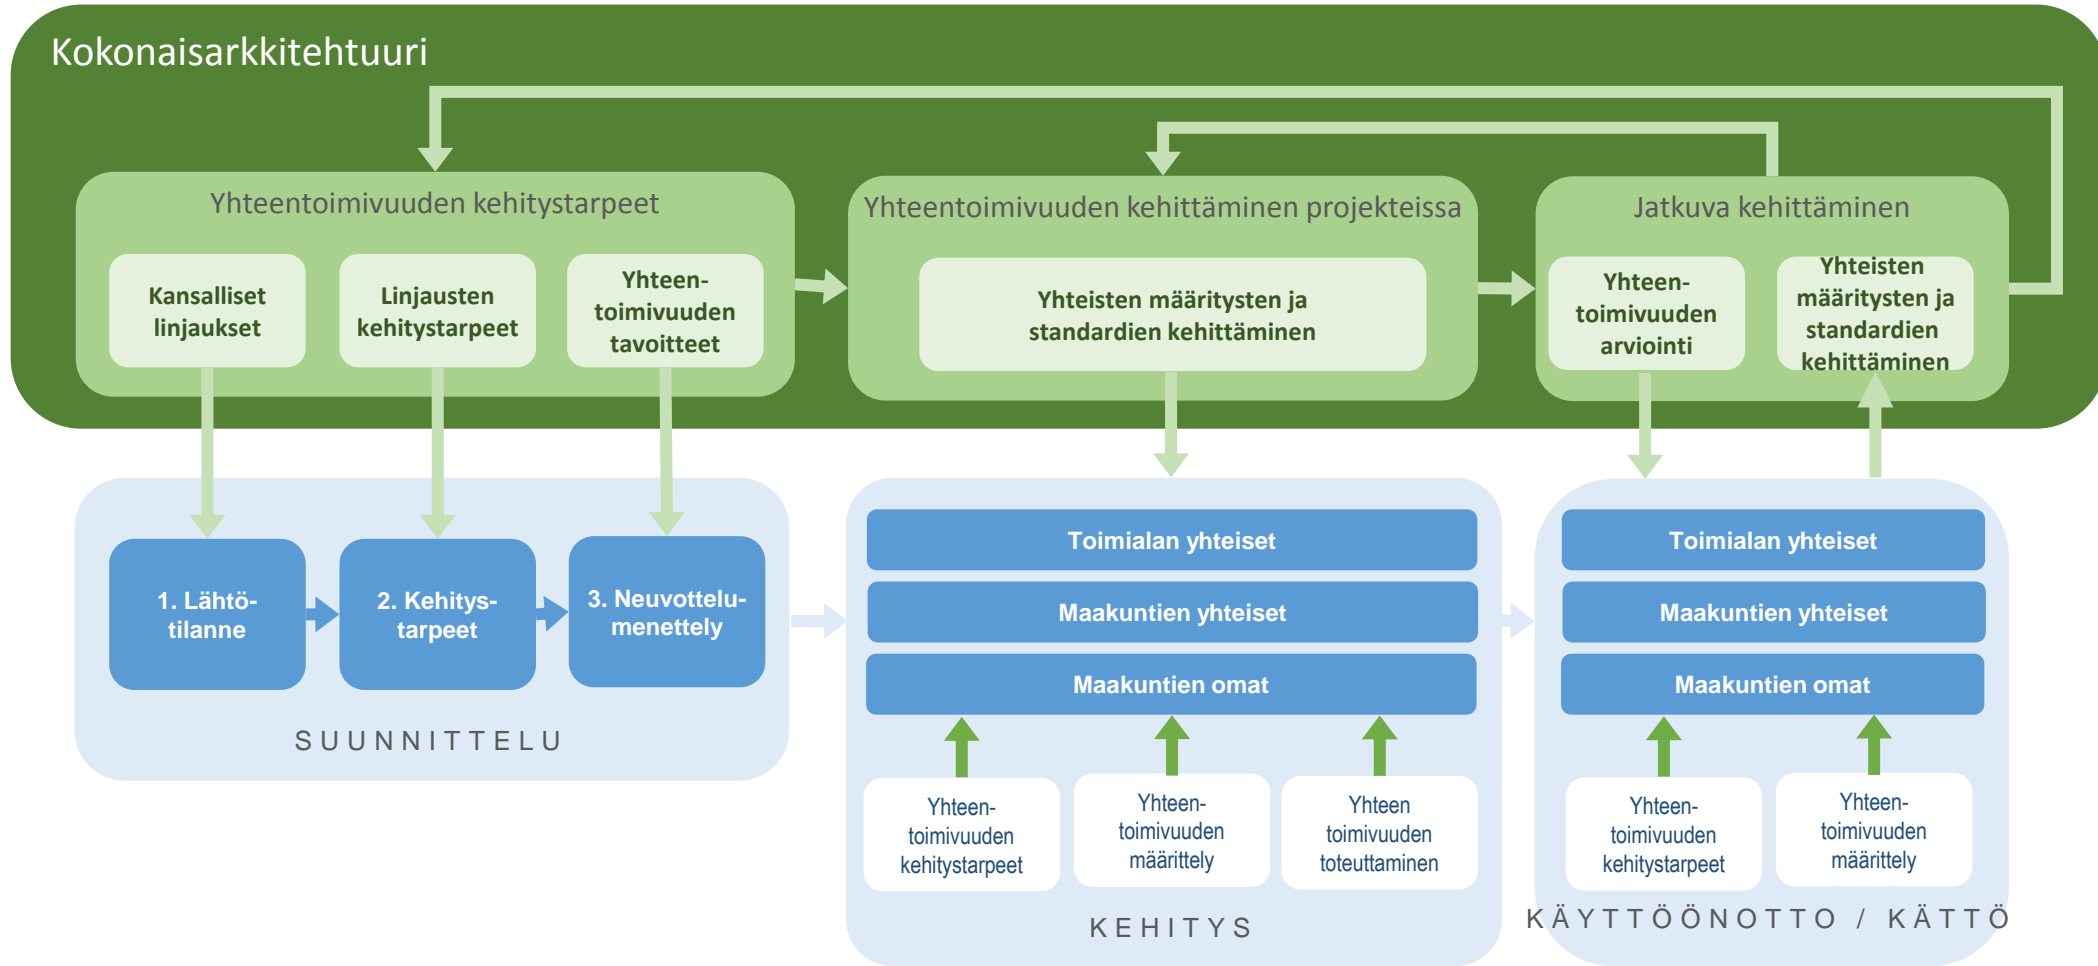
Kokonaisarkkitehtuuri

Yhteentoimivuuden kehitystarpeet

Kansalliset linjaukset

Linjausten kehitystarpeet

Yhteentoimivuuden tavoitteet

Yhteentoimivuuden kehittäminen projekteissa

Yhteisten määritysten ja standardien kehittäminen

Jatkuva kehittäminen

Yhteentoimivuuden arviointi

Yhteisten määritysten ja standardien kehittäminen

1. Lähtötilanne

2. Kehitystarpeet

3. Neuvottelumenettely

SUUNNITTELU

Toimialan yhteiset

Maakuntien yhteiset

Maakuntien omat

Yhteentoimivuuden kehitystarpeet

Yhteentoimivuuden määrittely

Yhteen toimivuuden toteuttaminen

KEHITYS

Toimialan yhteiset

Maakuntien yhteiset

Maakuntien omat

Yhteentoimivuuden kehitystarpeet

Yhteentoimivuuden määrittely

KÄYTTÖÖNOTTO / KÄTTÖ